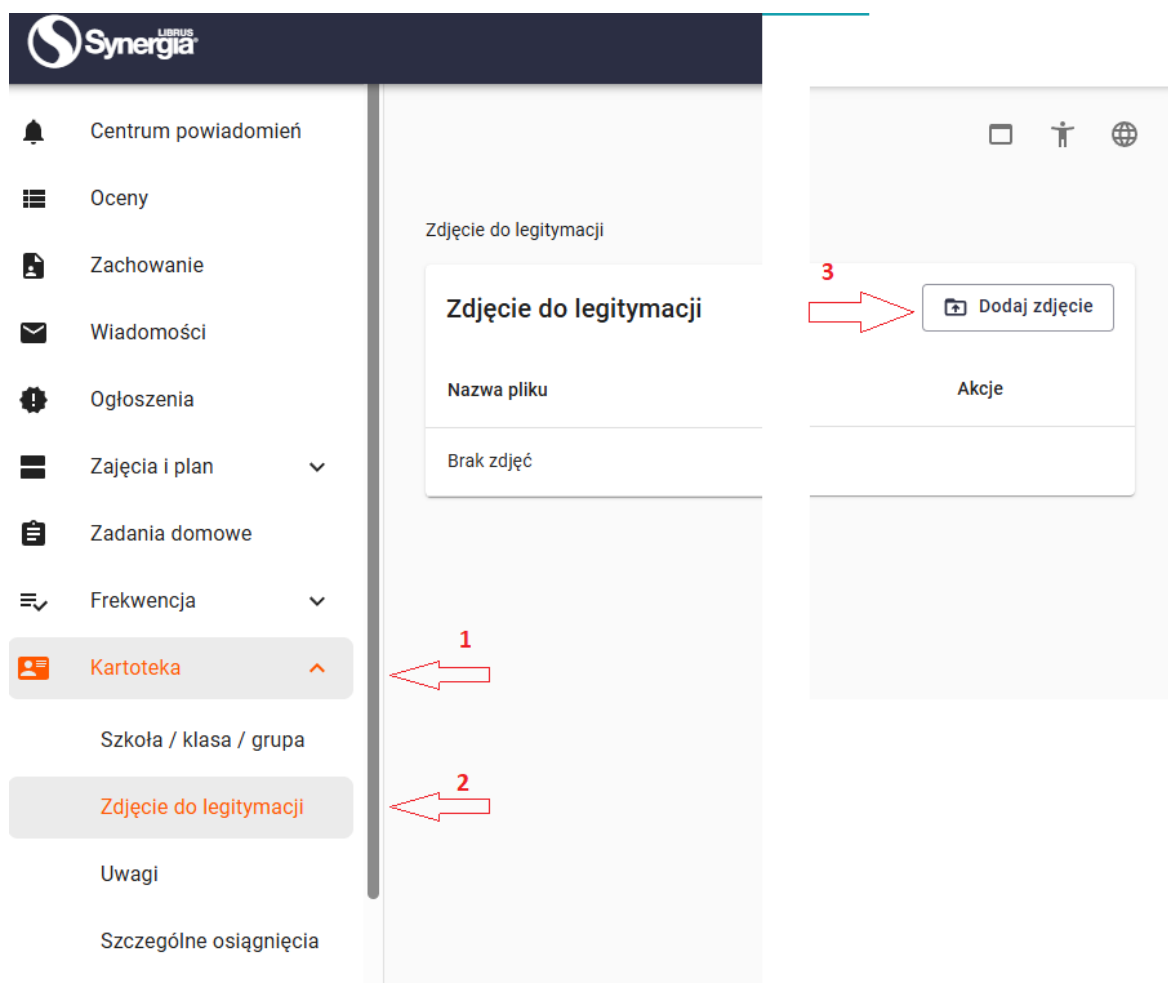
LIBRUS Synergia

Centrum powiadomień
Oceny
Zachowanie
Wiadomości
Ogłoszenia
Zajęcia i plan
Zadania domowe
Frekwencja
Kartoteka
Szkoła / klasa / grupa
Zdjęcie do legitymacji
Uwagi
Szczególne osiągnięcia

Zdjęcie do legitymacji

Zdjęcie do legitymacji

3

Dodaj zdjęcie

| Nazwa pliku | Akcje |
|---|---|
| Brak zdjęć | |

1

2